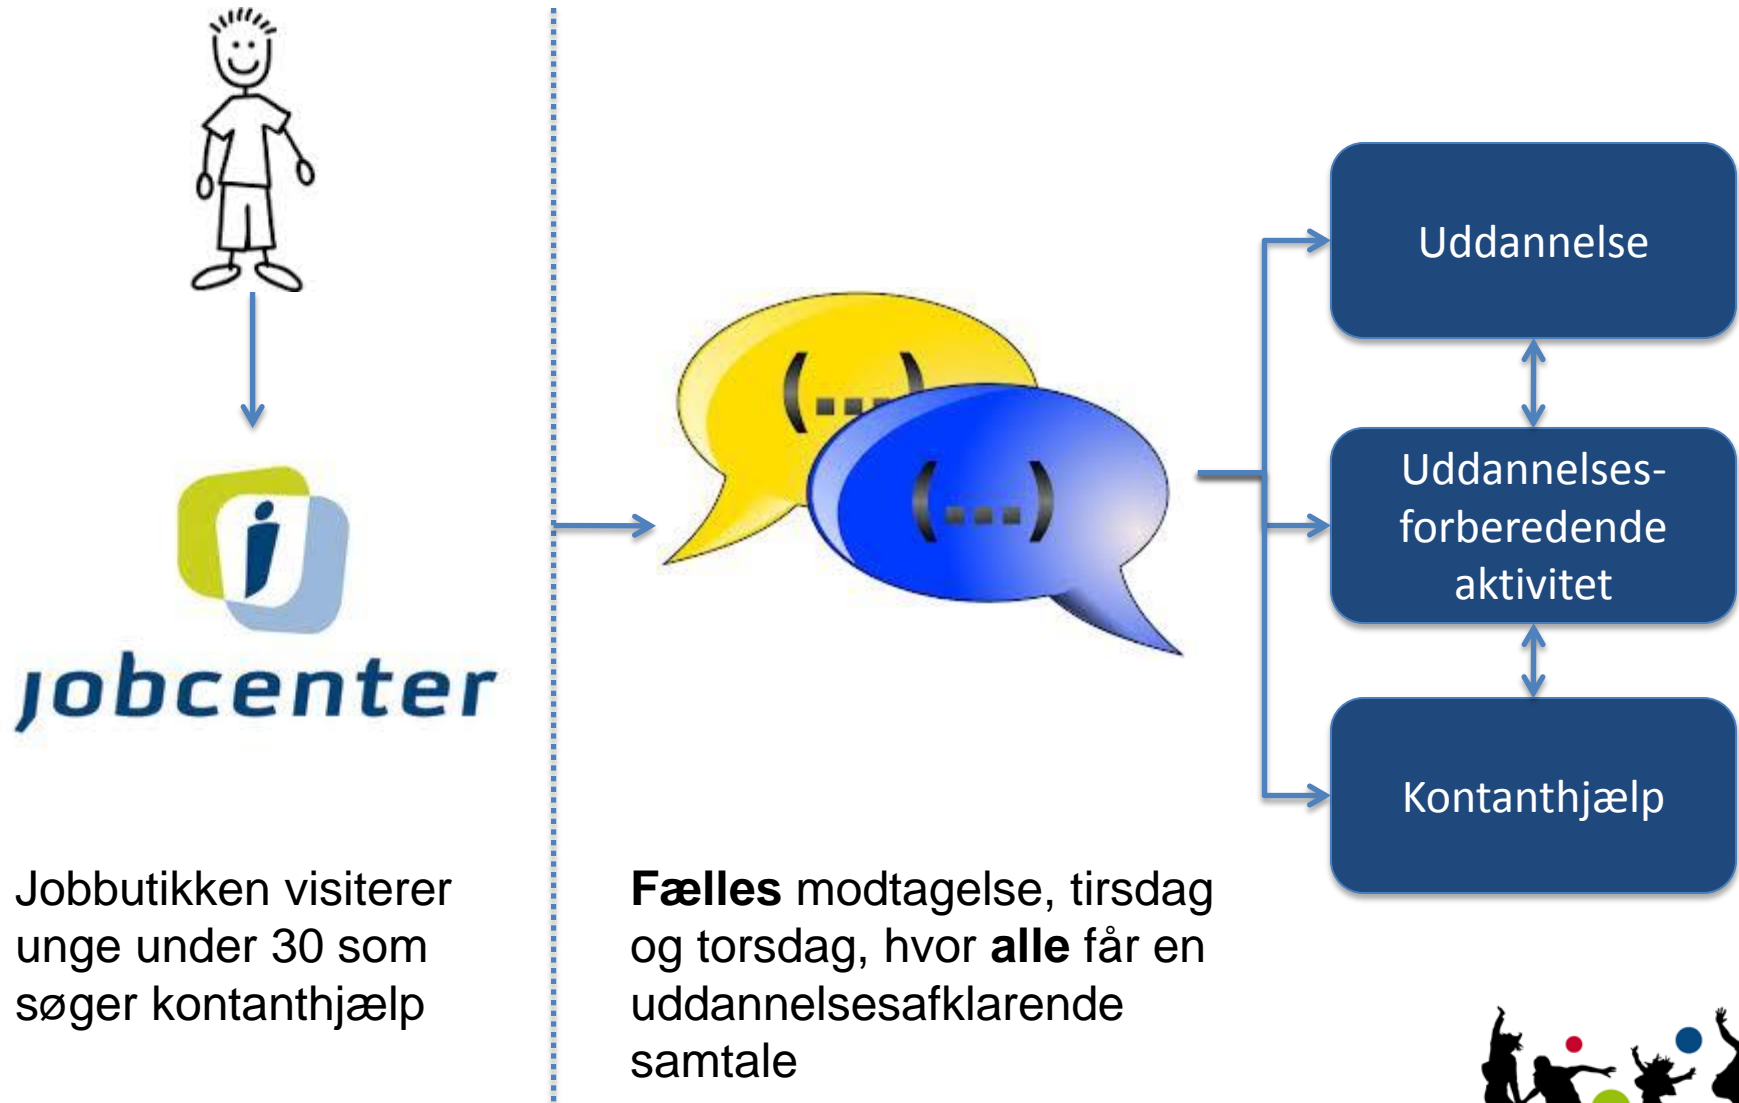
jobcenter

Jobbutikken visiterer unge under 30 som søger kontanthjælp

(...)

(...)

**Fælles** modtagelse, tirsdag og torsdag, hvor **alle** får en uddannelsesafklarende samtale

Uddannelse

Uddannelsesforberedende aktivitet

Kontanthjælp